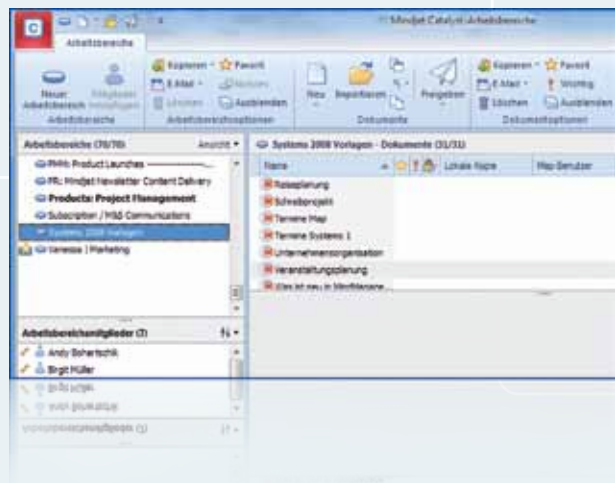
Mindjet Catalyst Arbeitsbereiche

Arbeitsbereiche

Neuer Arbeitsbereich
Mitglieder hinzufügen
Arbeitsbereiche

Kopieren
Favorit
E-Mail
Löschen
Ausblenden
Arbeitsbereichsoptionen

Neu
Importieren
Freigeben
Dokumente

Kopieren
Favorit
E-Mail
Wichtig
Löschen
Ausblenden
Dokumentoptionen

Arbeitsbereiche (70/70)
Ansicht

PMM: Product Launches
PR: Mindjet Newsletter Content Delivery
Products: Project Management
Subscription / M&S Communications
Systems 2008 Vorlagen
Veneske | Marketing

Systems 2008 Vorlagen - Dokumente (31/31)

| Name | Lokale Name | Map Benutzer |
|---|---|---|
| Reiseplanung | | |
| Schreibprojekt | | |
| Termine Map | | |
| Termine Systems 1 | | |
| Unternehmensorganisation | | |
| Veranstaltungsplanung | | |
| Was ist neu in MindManager | | |

Arbeitsbereichsmitglieder (7)

Andy Bohertschik
Birgit Müller